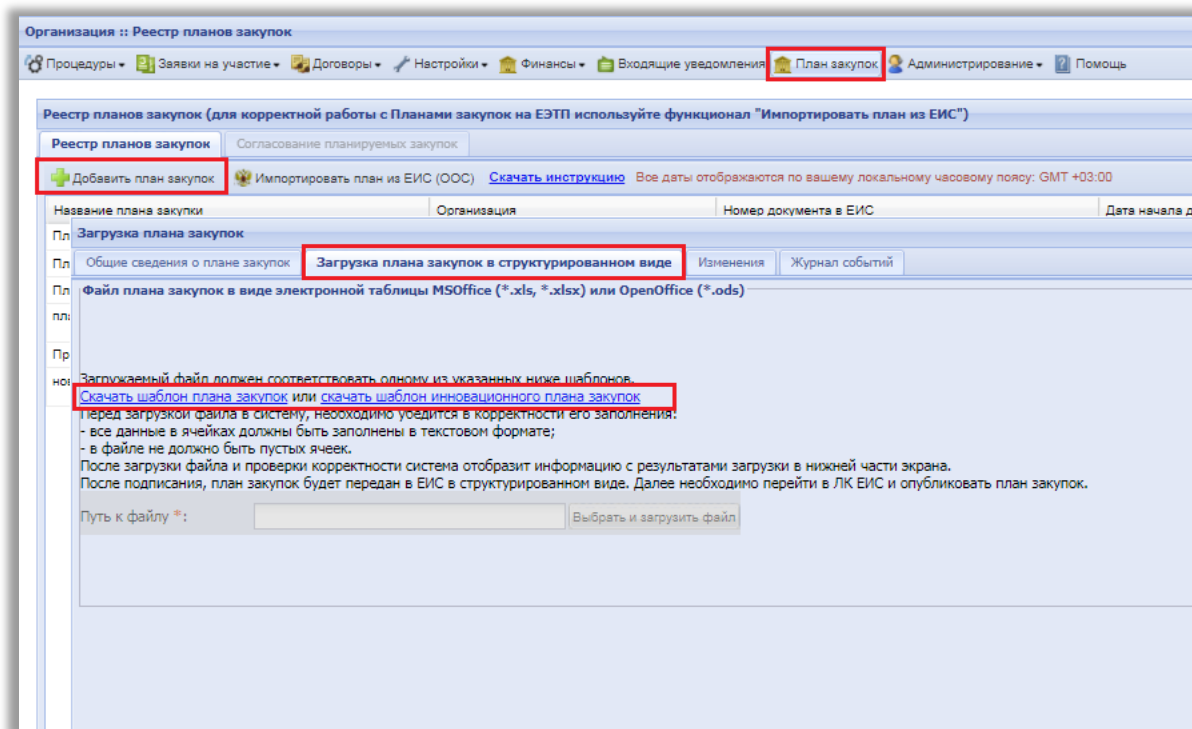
Организация :: Реестр планов закупок

Процедуры ▾ Заявки на участие ▾ Договоры ▾ Настройки ▾ Финансы ▾ Входящие уведомления План закупок Администрирование ▾ Помощь

Реестр планов закупок (для корректной работы с Планами закупок на ЭТП используйте функционал "Импортировать план из ЕИС")

Реестр планов закупок | Согласование планируемых закупок

Добавить план закупок | Импортировать план из ЕИС (ООС) | Скачать инструкцию | Все даты отображаются по вашему локальному часовому поясу: GMT +03:00

| Название плана закупки | Организация | Номер документа в ЕИС | Дата начала д |
|---|---|---|---|
| Пл | | | |
| Пл | | | |
| Пл | | | |
| пла | | | |
| Пр | | | |
| ном | | | |

Загрузка плана закупок

Общие сведения о плане закупок | Загрузка плана закупок в структурированном виде | Изменения | Журнал событий

Файл плана закупок в виде электронной таблицы MSOffice (*.xls, *.xlsx) или OpenOffice (*.ods)

Загружаемый файл должен соответствовать одному из указанных ниже шаблонов.
Скачать шаблон плана закупок или скачать шаблон инновационного плана закупок
Перед загрузкой файла в систему, необходимо убедится в корректности его заполнения:
- все данные в ячейках должны быть заполнены в текстовом формате;
- в файле не должно быть пустых ячеек.
После загрузки файла и проверки корректности система отобразит информацию с результатами загрузки в нижней части экрана.
После подписания, план закупок будет передан в ЕИС в структурированном виде. Далее необходимо перейти в ЛК ЕИС и опубликовать план закупок.

Путь к файлу *: | Выбрать и загрузить файл